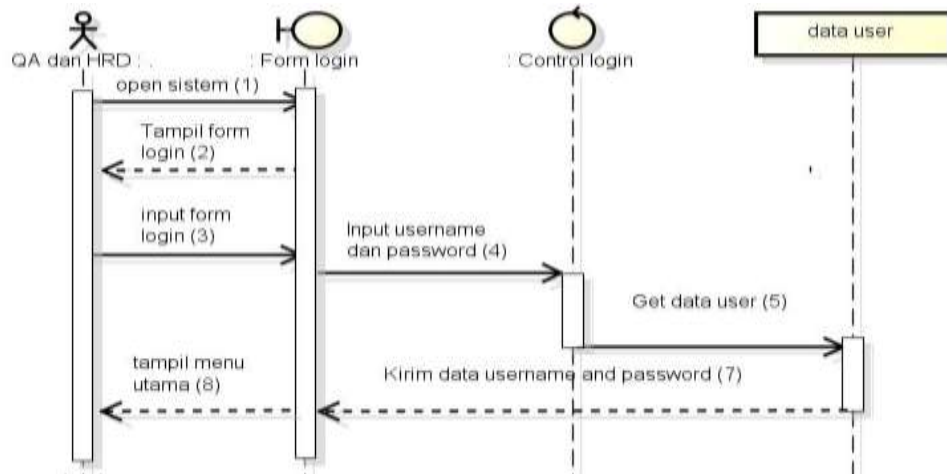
QA dan HRD :

: Form login

: Control login

data user

open sistem (1)

Tampil form login (2)

input form login (3)

Input username dan password (4)

Get data user (5)

tampil menu utama (8)

Kirim data username and password (7)